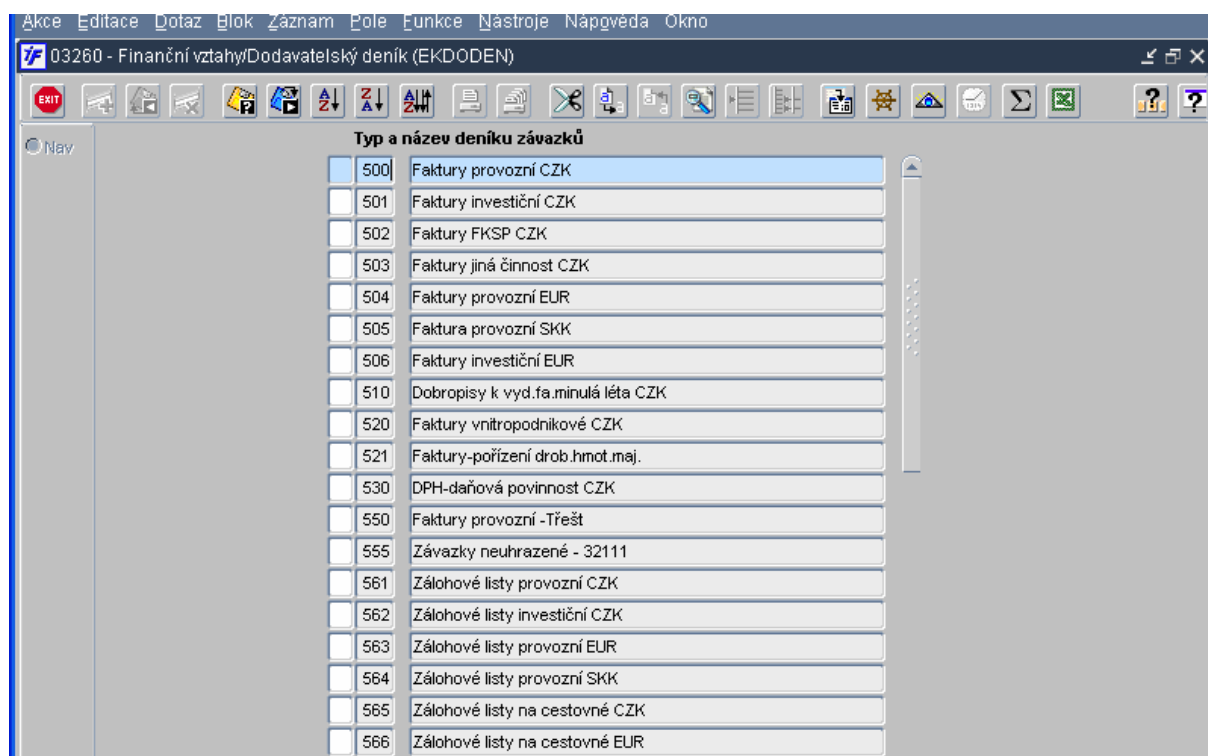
Akce Editace Dotaz Blok Záznam Pole Funkce Nástroje Nápověda Okno

03260 - Finanční vztahy/Dodavatelský deník (EKDODEN)

EXIT

Nav

Typ a název deníku závazků

| | |
|---|---|
| 500 | Faktury provozní CZK |
| 501 | Faktury investiční CZK |
| 502 | Faktury FKSP CZK |
| 503 | Faktury jiná činnost CZK |
| 504 | Faktury provozní EUR |
| 505 | Faktura provozní SKK |
| 506 | Faktury investiční EUR |
| 510 | Dobropisy k vyd.fa.minulá léta CZK |
| 520 | Faktury vnitropodnikové CZK |
| 521 | Faktury-pořízení drob.hmot.maj. |
| 530 | DPH-daňová povinnost CZK |
| 550 | Faktury provozní -Třešt |
| 555 | Závazky neuhrazené - 32111 |
| 561 | Zálohové listy provozní CZK |
| 562 | Zálohové listy investiční CZK |
| 563 | Zálohové listy provozní EUR |
| 564 | Zálohové listy provozní SKK |
| 565 | Zálohové listy na cestovné CZK |
| 566 | Zálohové listy na cestovné EUR |